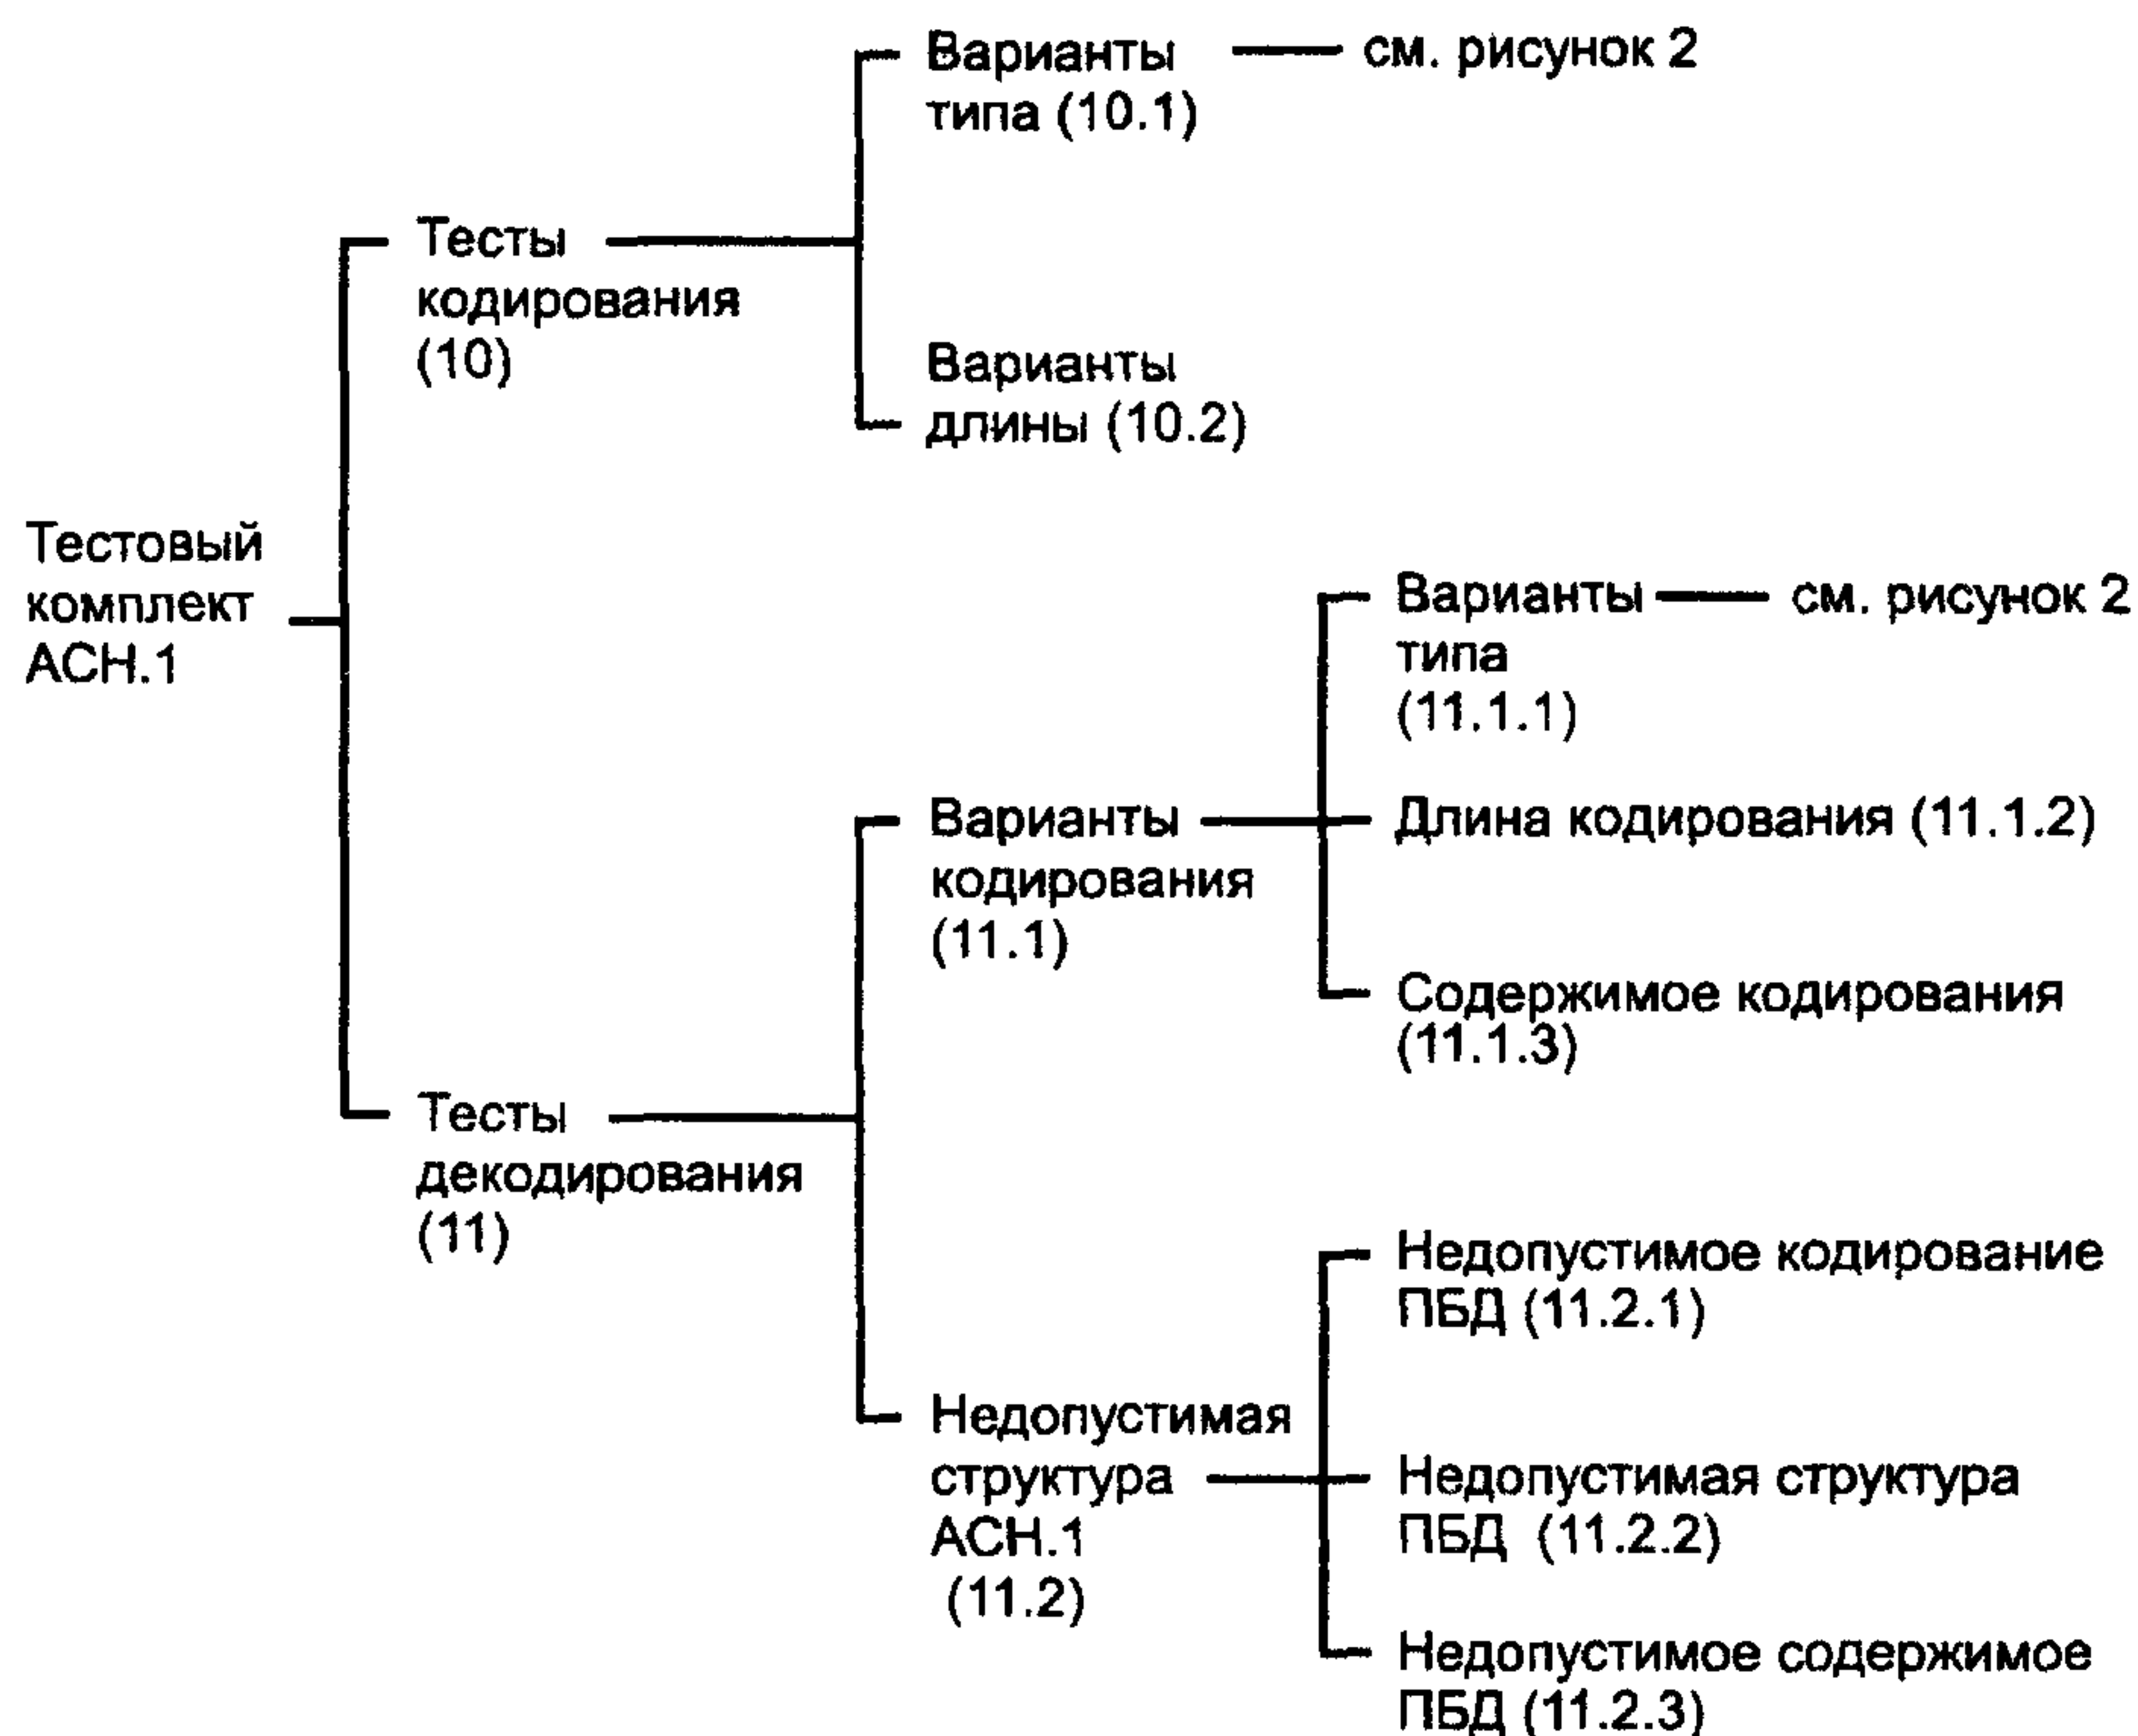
Тестовый комплект АСН.1

Тесты кодирования (10)

Варианты типа (10.1)

см. рисунок 2

Варианты длины (10.2)

Тесты декодирования (11)

Варианты кодирования (11.1)

Варианты типа (11.1.1)

см. рисунок 2

Длина кодирования (11.1.2)

Содержимое кодирования (11.1.3)

Недопустимая структура АСН.1 (11.2)

Недопустимое кодирование ПБД (11.2.1)

Недопустимая структура ПБД (11.2.2)

Недопустимое содержимое ПБД (11.2.3)